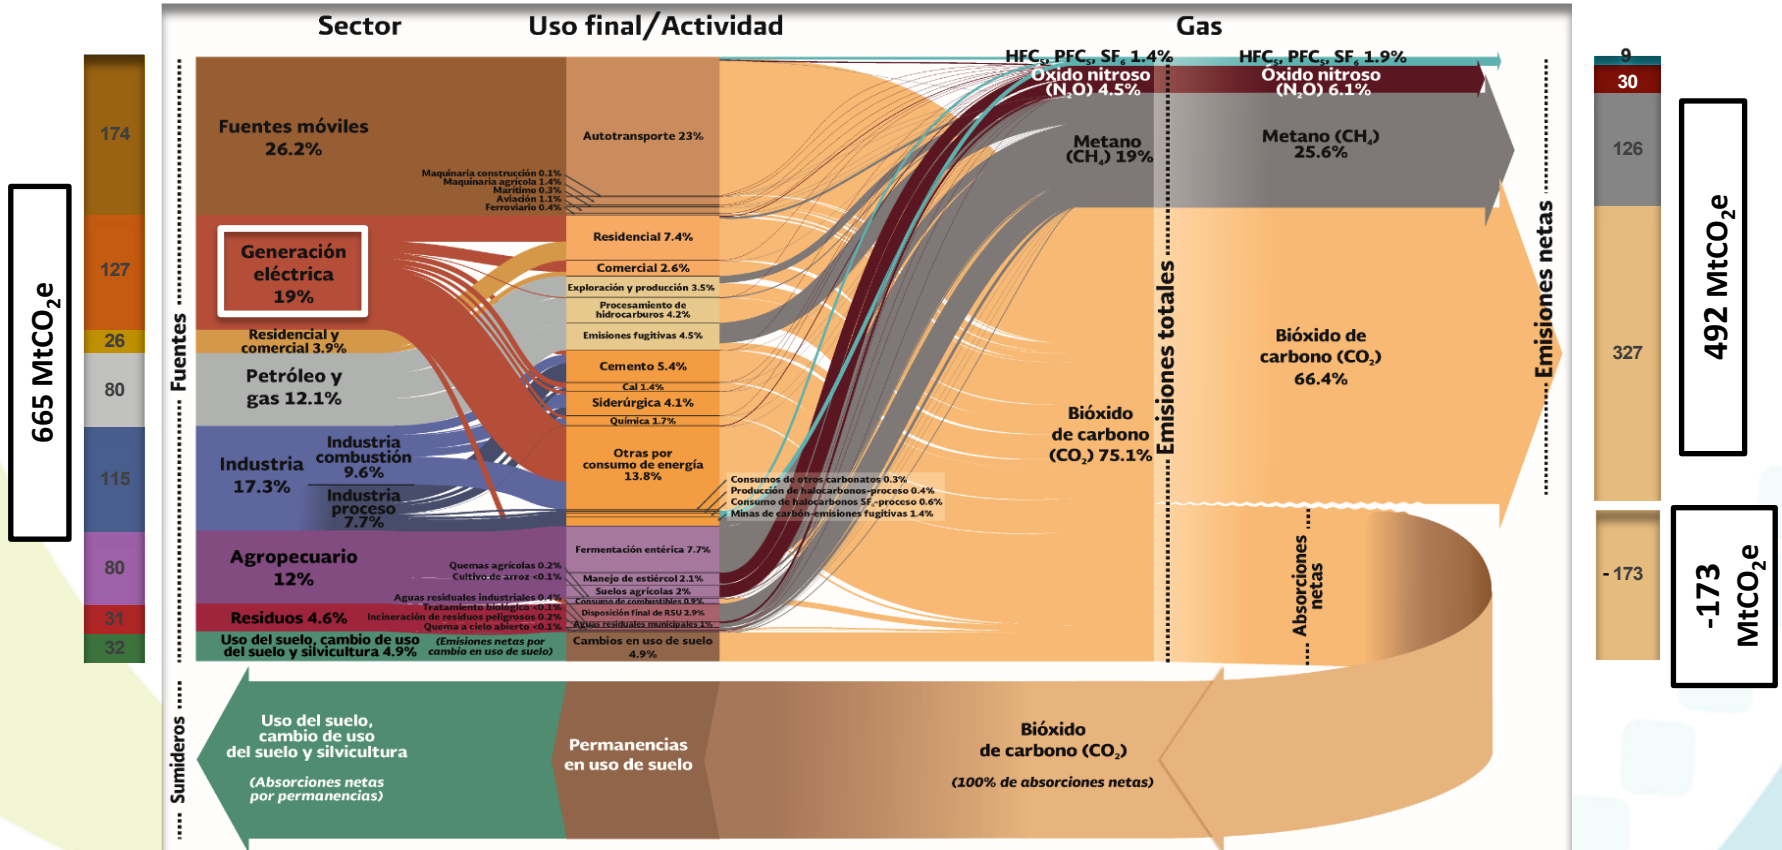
665 MtCO$_2$e

174
127
26
80
115
80
31
32

Sector

Uso final/Actividad

Gas

Fuentes

Fuentes móviles 26.2%

Autotransporte 23%

Maquinaria construcción 0.1%
Maquinaria agrícola 1.4%
Marítimo 0.3%
Aviación 1.1%
Ferroviario 0.4%

Generación eléctrica 19%

Residencial y comercial 3.9%

Petróleo y gas 12.1%

Industria 17.3%

Industria combustión 9.6%

Industria proceso 7.7%

Agropecuario 12%

Quemas agrícolas 0.2%
Cultivo de arroz <0.1%
Aguas residuales industriales 0.4%
Tratamiento biológico <0.1%
Incineración de residuos peligrosos 0.2%
Quema a cielo abierto <0.1%

Residuos 4.6%

Uso del suelo, cambio de uso del suelo y silvicultura 4.9%

(Emisiones netas por cambio en uso de suelo)

Residencial 7.4%
Comercial 2.6%
Exploración y producción 3.5%
Procesamiento de hidrocarburos 4.2%
Emisiones fugitivas 4.5%
Cemento 5.4%
Cal 1.4%
Siderúrgica 4.1%
Química 1.7%
Otras por consumo de energía 13.8%

Consumos de otros carbonatos 0.3%
Producción de halocarbonos-proceso 0.4%
Consumo de halocarbonos SF$_6$-proceso 0.6%
Minas de carbón-emisiones fugitivas 1.4%

Fermentación entérica 7.7%
Manejo de estiércol 2.1%
Suelos agrícolas 2%
Consumo de combustibles 0.9%
Disposición final de RSU 2.9%
Aguas residuales municipales 1%
Cambios en uso de suelo 4.9%

HFC$_s$, PFC$_s$, SF$_6$ 1.4%
Óxido nitroso (N$_2$O) 4.5%
Metano (CH$_4$) 19%
Bióxido de carbono (CO$_2$) 75.1%

Emisiones totales

HFC$_s$, PFC$_s$, SF$_6$ 1.9%
Óxido nitroso (N$_2$O) 6.1%
Metano (CH$_4$) 25.6%
Bióxido de carbono (CO$_2$) 66.4%

Absorciones netas

Emisiones netas

Sumideros

Uso del suelo, cambio de uso del suelo y silvicultura
(Absorciones netas por permanencias)

Permanencias en uso de suelo

Bióxido de carbono (CO$_2$)
(100% de absorciones netas)

9
30
126
327
- 173

492 MtCO$_2$e

-173 MtCO$_2$e